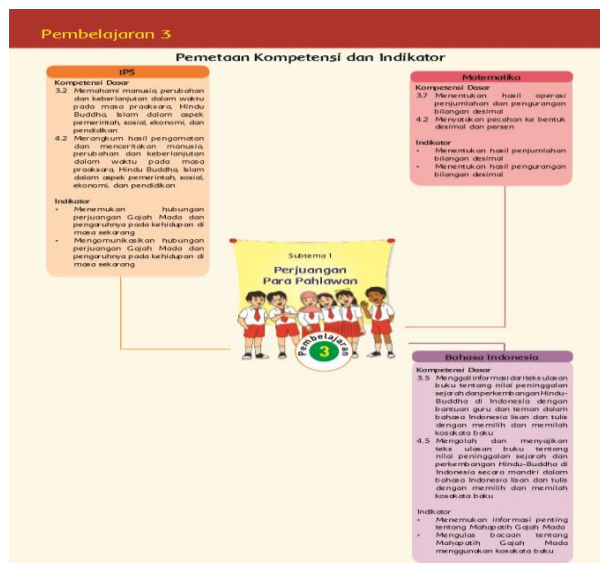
Pembelajaran 3

Pemetaan Kompetensi dan Indikator

IPS

Kompetensi Dasar

3.2 Memahami manusia, perubahan dan keberlanjutan dalam waktu pada masa praaksara, Hindu Buddha, Islam dalam aspek pemerintah, sosial, ekonomi, dan pendidikan

4.2 Merangkum hasil pengamatan dan menceritakan manusia, perubahan dan keberlanjutan dalam waktu pada masa praaksara, Hindu Buddha, Islam dalam aspek pemerintah, sosial, ekonomi, dan pendidikan

Indikator

- Menemukan hubungan perjuangan Gajah Mada dan pengaruhnya pada kehidupan di masa sekarang
- Mengomunikasikan hubungan perjuangan Gajah Mada dan pengaruhnya pada kehidupan di masa sekarang

Matematika

Kompetensi Dasar

3.7 Menentukan hasil operasi penjumlahan dan pengurangan bilangan desimal

4.2 Menyatakan pecahan ke bentuk desimal dan persen

Indikator

- Menentukan hasil penjumlahan bilangan desimal
- Menentukan hasil pengurangan bilangan desimal

Subtema 1

Perjuangan Para Pahlawan

Pembelajaran 3

Bahasa Indonesia

Kompetensi Dasar

3.5 Menggali informasi dari teks ulasan buku tentang nilai peninggalan sejarah dan perkembangan Hindu-Buddha di Indonesia dengan bantuan guru dan teman dalam bahasa Indonesia lisan dan tulis dengan memilih dan memilah kosakata baku

4.5 Mengolah dan menyajikan teks ulasan buku tentang nilai peninggalan sejarah dan perkembangan Hindu-Buddha di Indonesia secara mandiri dalam bahasa Indonesia lisan dan tulis dengan memilih dan memilah kosakata baku

Indikator

- Menemukan informasi penting tentang Mahapatih Gajah Mada
- Mengulas bacaan tentang Mahapatih Gajah Mada menggunakan kosakata baku